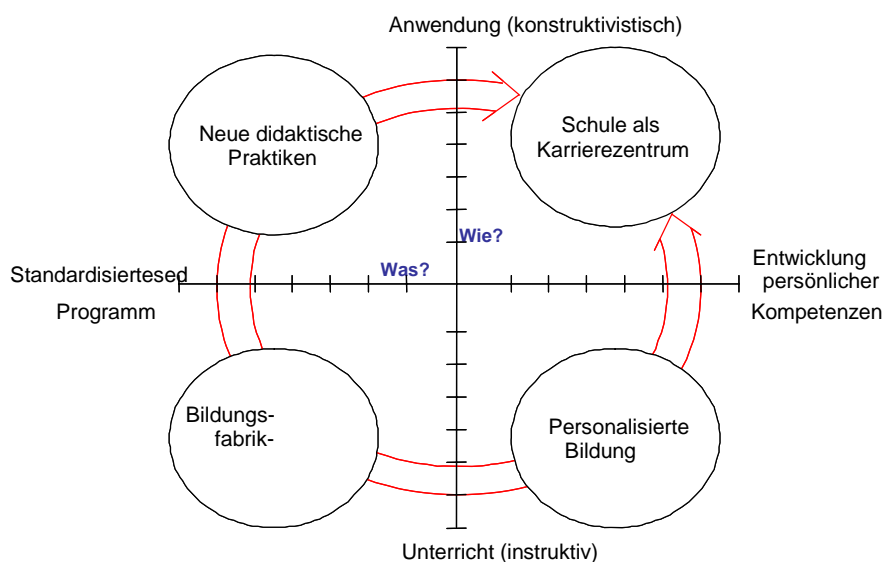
Anwendung (konstruktivistisch)

Neue didaktische Praktiken

Schule als Karrierezentrum

Wie?

Was?

Standardisiertesed Programm

Entwicklung persönlicher Kompetenzen

Bildungs-fabrik-

Personalisierte Bildung

Unterricht (instruktiv)